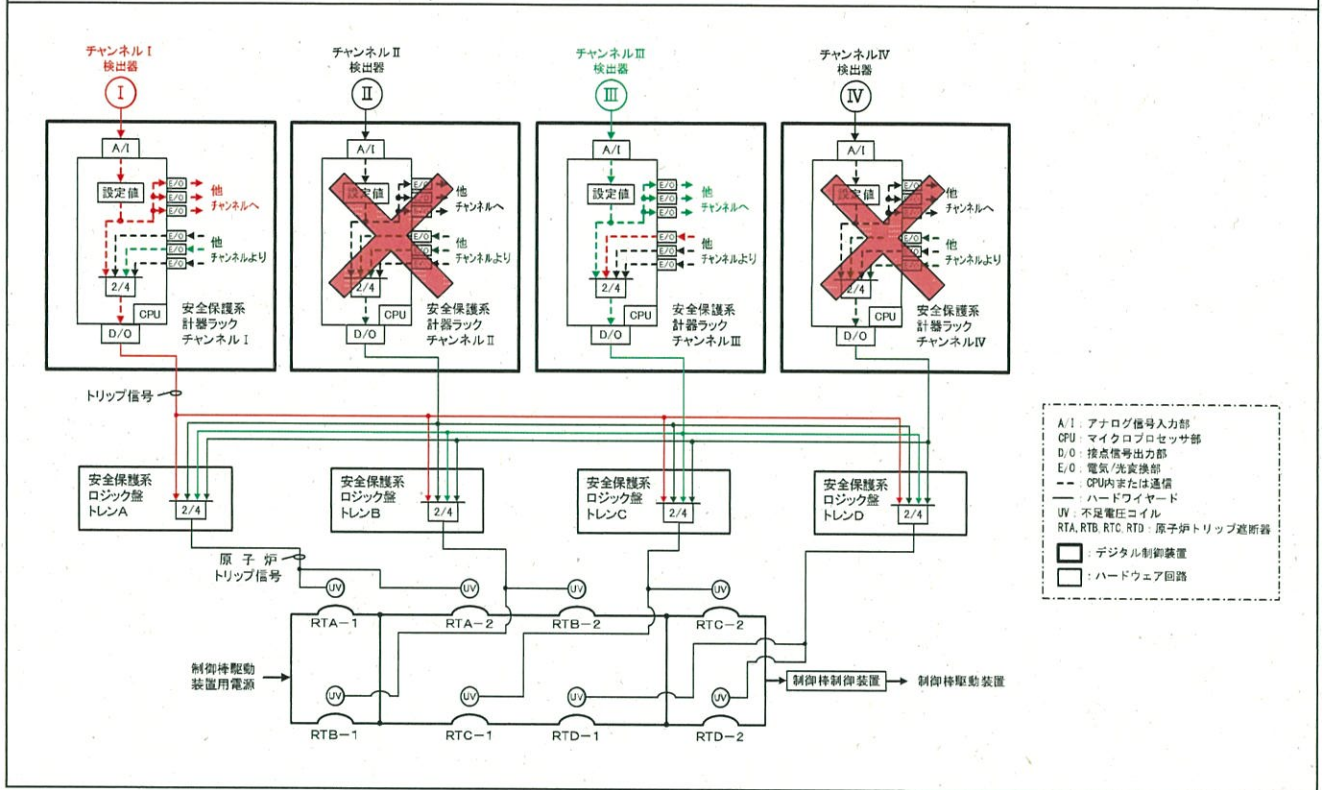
チャンネルⅠ 検出器

Ⅰ

A/I

設定値

E/O
E/O
E/O

他 チャンネルへ

E/O
E/O
E/O

他 チャンネルより

2/4

CPU

D/O

安全保護系 計器ラック チャンネルⅠ

チャンネルⅡ 検出器

Ⅱ

A/I

設定値

E/O
E/O
E/O

他 チャンネルへ

E/O
E/O
E/O

他 チャンネルより

2/4

CPU

D/O

安全保護系 計器ラック チャンネルⅡ

チャンネルⅢ 検出器

Ⅲ

A/I

設定値

E/O
E/O
E/O

他 チャンネルへ

E/O
E/O
E/O

他 チャンネルより

2/4

CPU

D/O

安全保護系 計器ラック チャンネルⅢ

チャンネルⅣ 検出器

Ⅳ

A/I

設定値

E/O
E/O
E/O

他 チャンネルへ

E/O
E/O
E/O

他 チャンネルより

2/4

CPU

D/O

安全保護系 計器ラック チャンネルⅣ

トリップ信号

安全保護系 ロジック盤 トレンA

2/4

安全保護系 ロジック盤 トレンB

2/4

安全保護系 ロジック盤 トレンC

2/4

安全保護系 ロジック盤 トレンD

2/4

原子炉 トリップ信号

UV
UV
UV
UV

RTA−1
RTA−2
RTB−2
RTC−2

制御棒駆動 装置用電源

UV
UV
UV
UV

制御棒制御装置

制御棒駆動装置

RTB−1
RTC−1
RTD−1
RTD−2

A/I：アナログ信号入力部
CPU：マイクロプロセッサ部
D/O：接点信号出力部
E/O：電気/光変換部
CPU内または通信
ハードワイヤード
UV：不足電圧コイル
RTA, RTB, RTC, RTD：原子炉トリップ遮断器
：デジタル制御装置
：ハードウェア回路